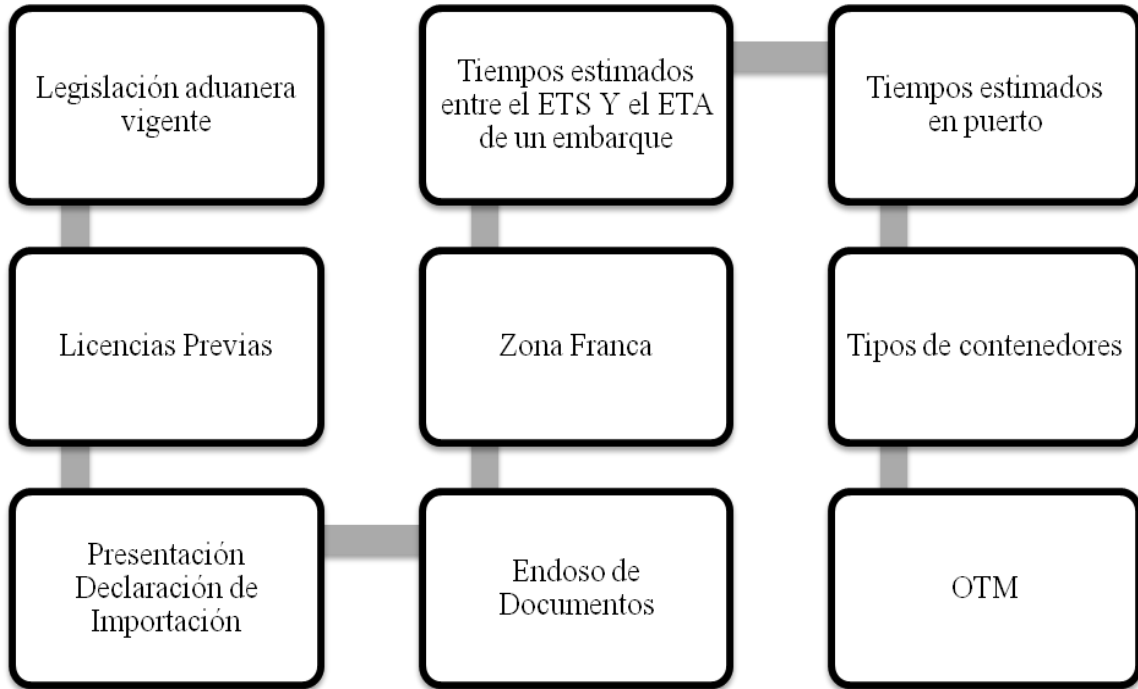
Legislación aduanera vigente

Licencias Previas

Presentación Declaración de Importación

Endoso de Documentos

Zona Franca

Tiempos estimados entre el ETS Y el ETA de un embarque

Tiempos estimados en puerto

Tipos de contenedores

OTM